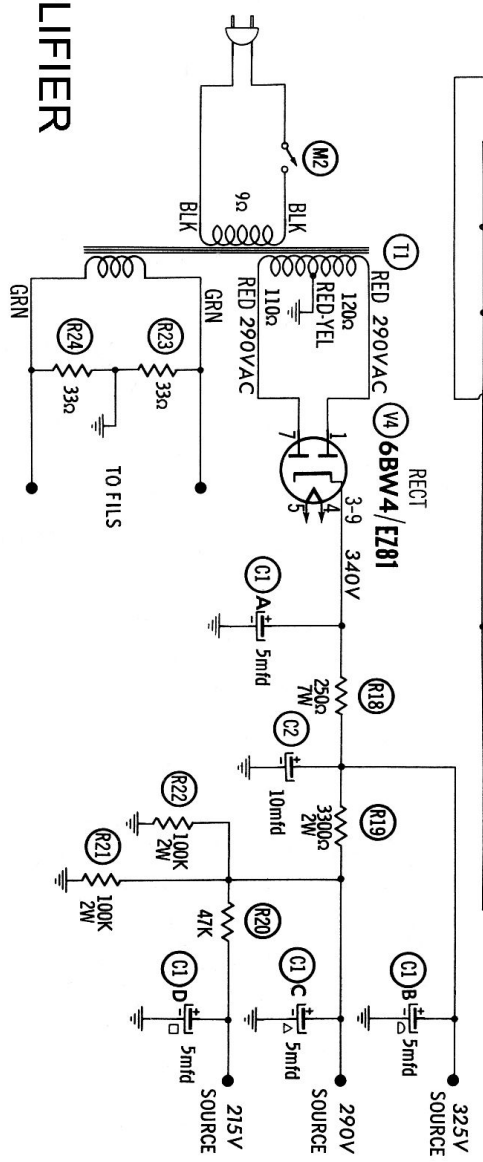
LIFIER

M2
BLK
9Ω
BLK
T1
RED 290VAC
120Ω
RED-YEL
110Ω
RED 290VAC
GRN
GRN
R23
33Ω
R24
33Ω
TO FILS
V4 6BW4/EZ81
RECT
7
1
5
4
3-9
340V
C1
A
+
5mfd
R18
250Ω
7W
C2
+
10mfd
R19
3300Ω
2W
R22
100K
2W
R21
100K
2W
R20
47K
C1
B
+
5mfd
C1
C
+
5mfd
C1
D
+
5mfd
325V
SOURCE
290V
SOURCE
215V
SOURCE